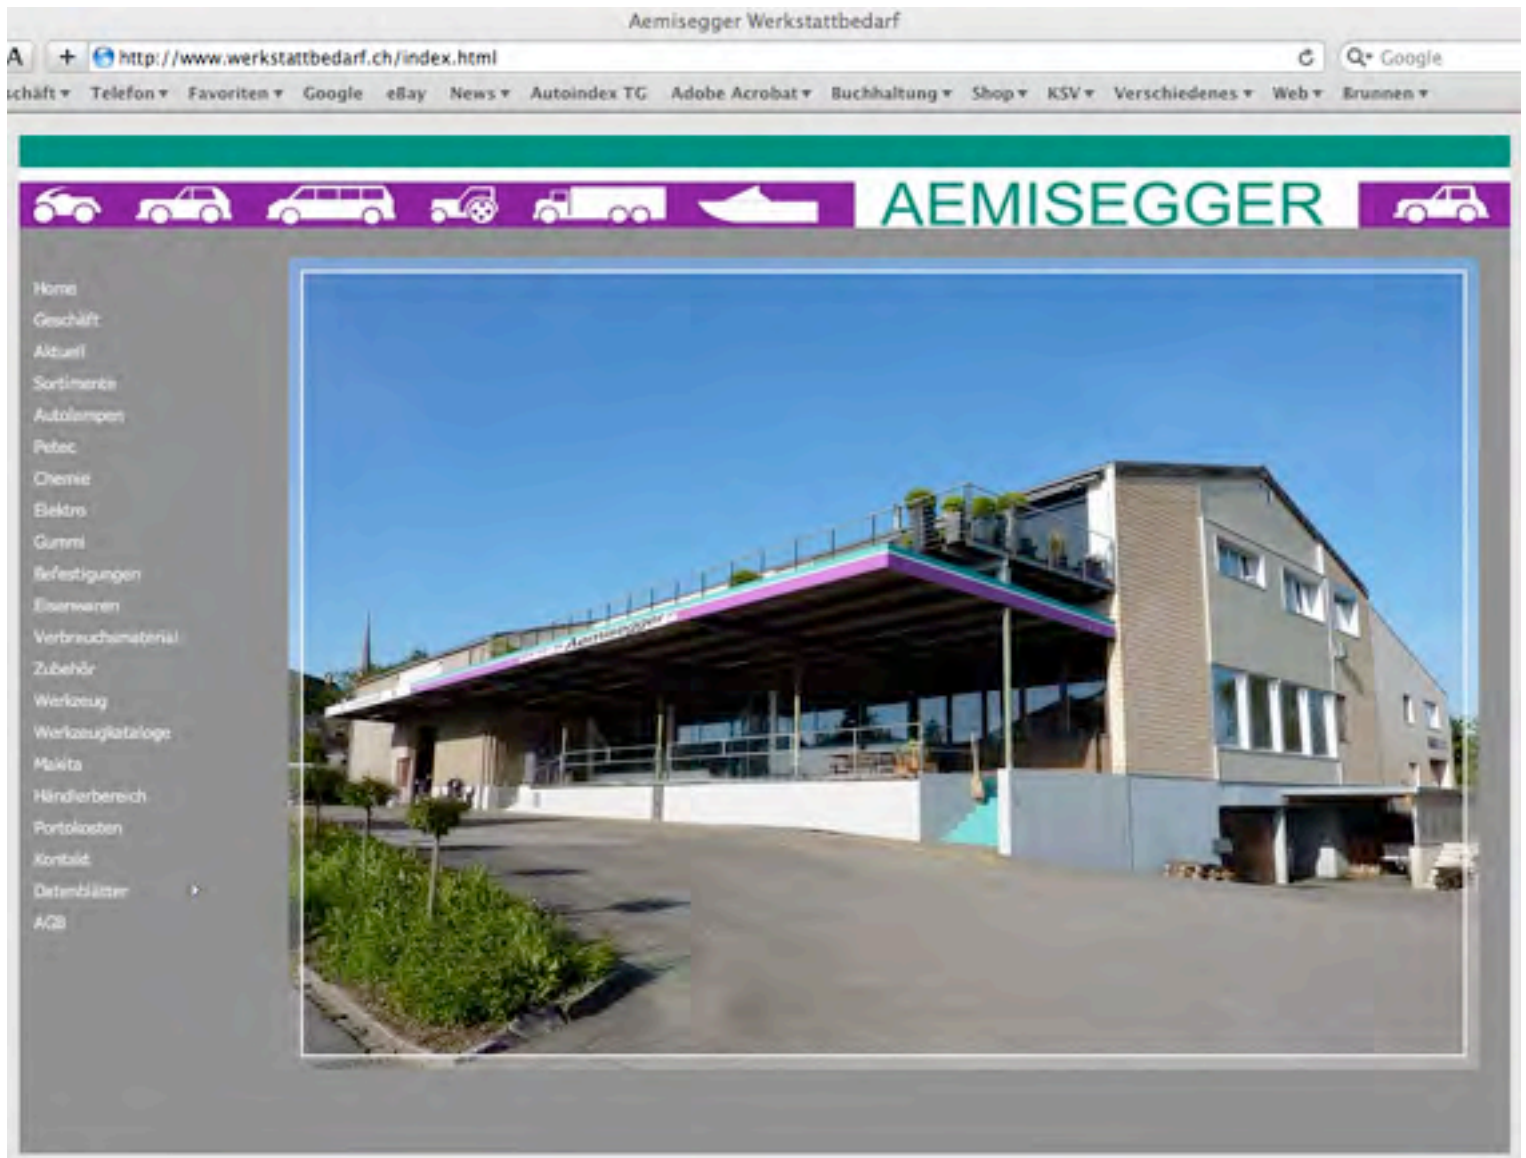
Aemisegger Werkstattbedarf

A + http://www.werkstattbedarf.ch/index.html Google

schäft ▾ Telefon ▾ Favoriten ▾ Google eBay News ▾ Autoindex TG Adobe Acrobat ▾ Buchhaltung ▾ Shop ▾ KSV ▾ Verschiedenes ▾ Web ▾ Brunnen ▾

AEMISEGGER

Home
Geschäft
Aktuell
Sortimente
Autolampen
Petec
Chemie
Elektro
Gummi
Befestigungen
Eisenwaren
Verbrauchsmaterial
Zubehör
Werkzeug
Werkzeugkataloge
Makita
Händlerbereich
Portokosten
Kontakt
Datenblätter
AGB

Aemisegger